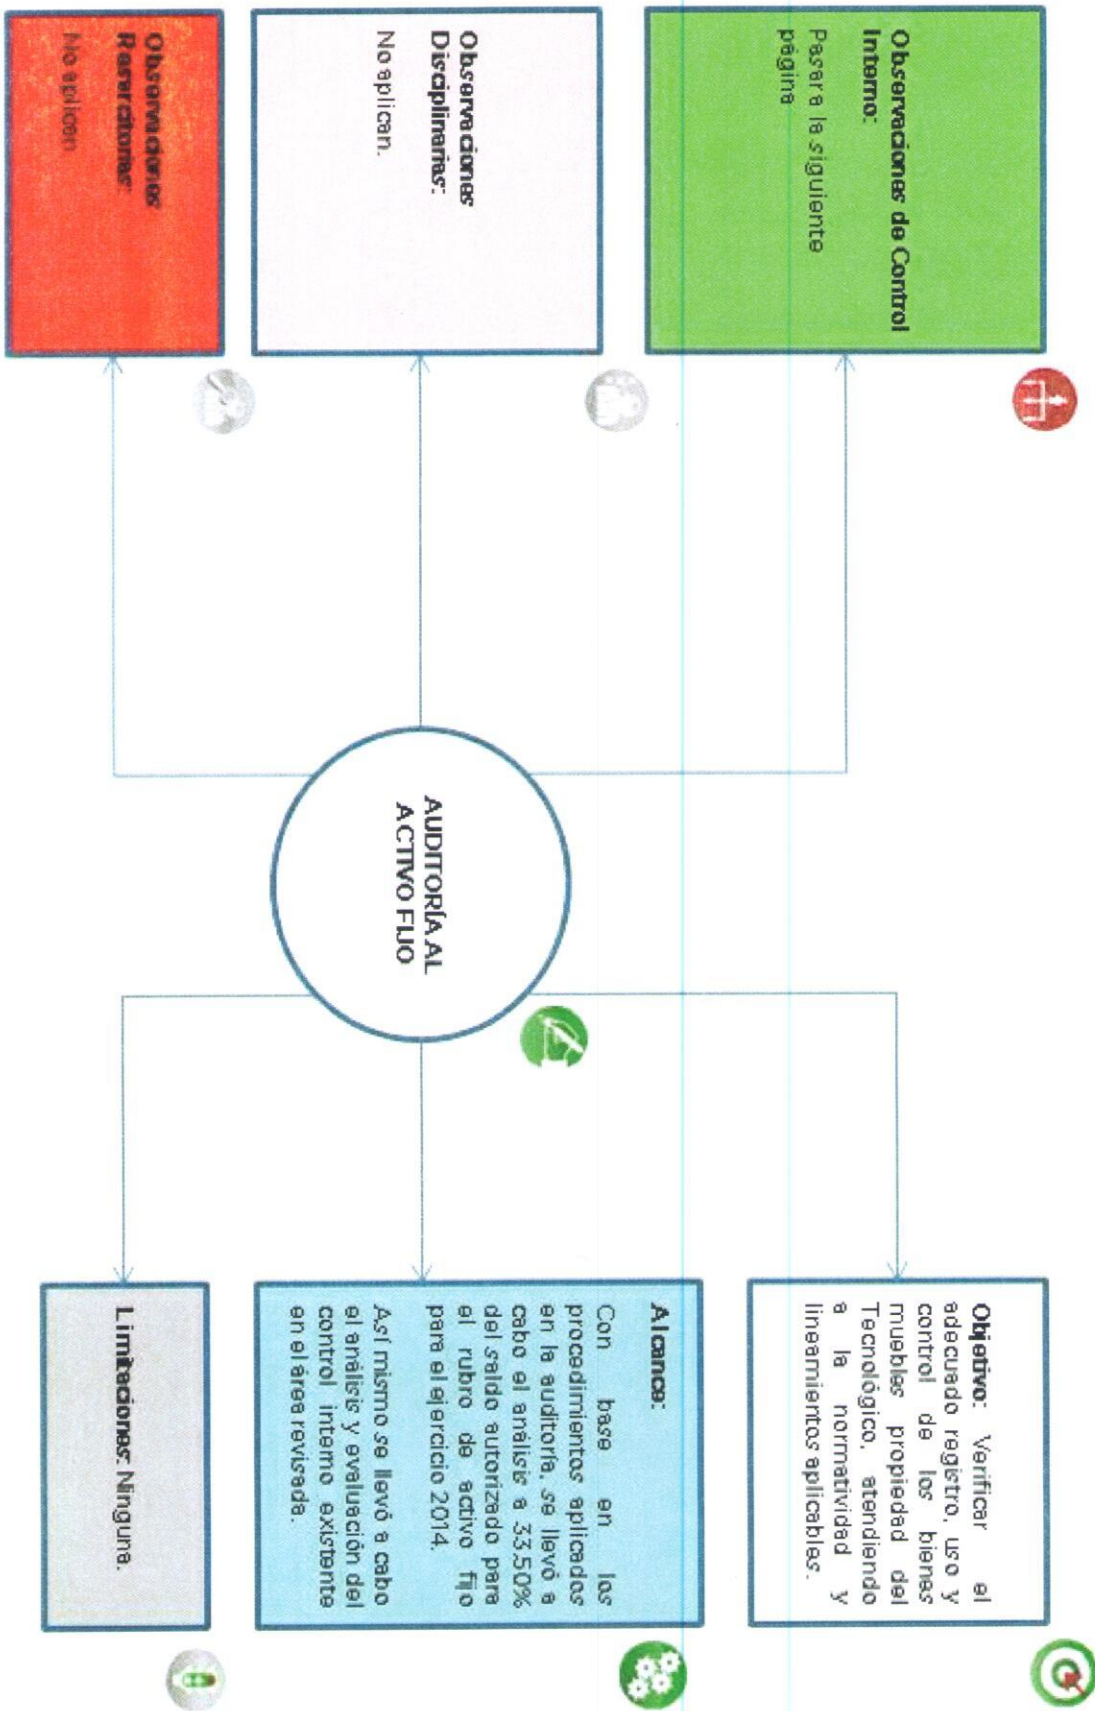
AUDITORÍA AL ACTIVO FIJO

Objetivo: Verificar el adecuado registro, uso y control de los bienes muebles propiedad del Tecnológico, atendiendo a la normatividad y lineamientos aplicables.

Alcance:

Con base en los procedimientos aplicados en la auditoría, se llevó a cabo el análisis a 33.50% del saldo autorizado para el rubro de activo fijo para el ejercicio 2014.

Así mismo se llevó a cabo el análisis y evaluación del control interno existente en el área revisada.

Limitaciones: Ninguna.

Observaciones de Control Interno:

Pasar a la siguiente página

Observaciones Disciplinarias:

No aplican.

Observaciones Resarcitorias:

No aplican